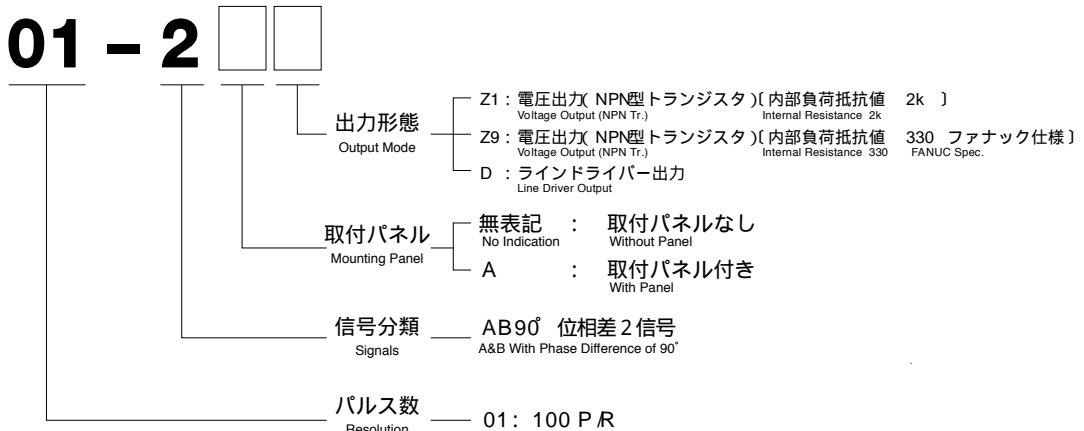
01 – 2

出力形態
Output Mode

Z1：電圧出力（NPN型トランジスタ）〔内部負荷抵抗値　2k　〕
Voltage Output (NPN Tr.)　Internal Resistance 2k

Z9：電圧出力（NPN型トランジスタ）〔内部負荷抵抗値　330　ファナック仕様〕
Voltage Output (NPN Tr.)　Internal Resistance 330　FANUC Spec.

D：ラインドライバー出力
Line Driver Output

取付パネル
Mounting Panel

無表記　：　取付パネルなし
No Indication　Without Panel

A　：　取付パネル付き
With Panel

信号分類
Signals

AB90°位相差2信号
A&B With Phase Difference of 90°

パルス数
Resolution

01：100 P/R